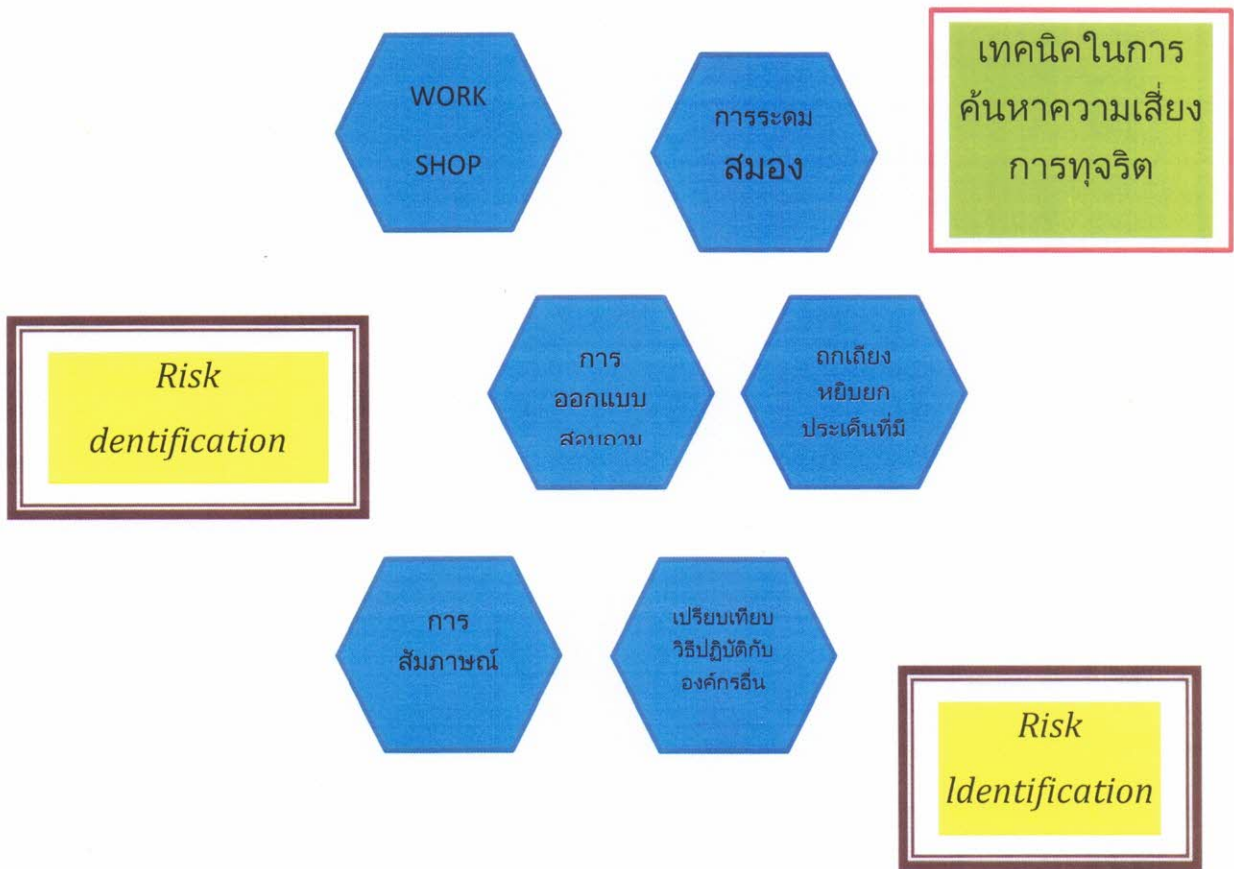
WORK SHOP

การระดม สมอง

เทคนิคในการค้นหาความเสี่ยงการทุจริต

Risk dentification

การ ออกแบบ สอบถาม

ถกเถียง หยิบยก ประเด็นที่มี

การ สัมภาษณ์

เปรียบเทียบ วิธีปฏิบัติกับ องค์กรอื่น

Risk ldentification